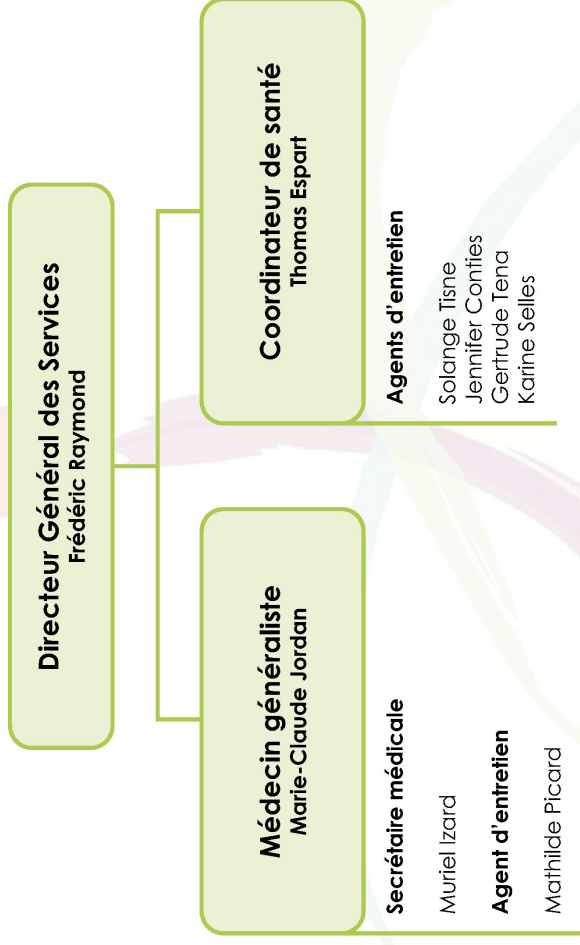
Directeur Général des Services
Frédéric Raymond

Médecin généraliste
Marie-Claude Jordan

Secrétaire médicale

Muriel Izard

Agent d'entretien

Mathilde Picard

Coordinateur de santé
Thomas Espart

Agents d'entretien

Solange Tisne
Jennifer Conties
Gertrude Tena
Karine Selles